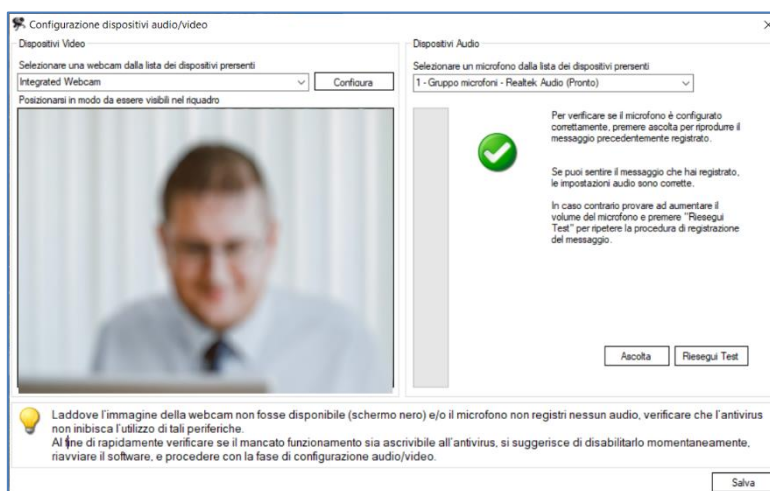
Configurazione dispositivi audio/video

Dispositivi Video

Selezionare una webcam dalla lista dei dispositivi presenti

Integrated Webcam

Configura

Posizionarsi in modo da essere visibili nel riquadro

Dispositivi Audio

Selezionare un microfono dalla lista dei dispositivi presenti

1 - Gruppo microfoni - Realtek Audio (Pronto)

Per verificare se il microfono è configurato correttamente, premere ascolta per riprodurre il messaggio precedentemente registrato.

Se puoi sentire il messaggio che hai registrato, le impostazioni audio sono corrette.

In caso contrario provare ad aumentare il volume del microfono e premere "Riesegui Test" per ripetere la procedura di registrazione del messaggio.

Ascolta

Riesegui Test

Laddove l'immagine della webcam non fosse disponibile (schermo nero) e/o il microfono non registri nessun audio, verificare che l'antivirus non inibisca l'utilizzo di tali periferiche.
Al fine di rapidamente verificare se il mancato funzionamento sia ascrivibile all'antivirus, si suggerisce di disabilitarlo momentaneamente, riavviare il software, e procedere con la fase di configurazione audio/video.

Salva